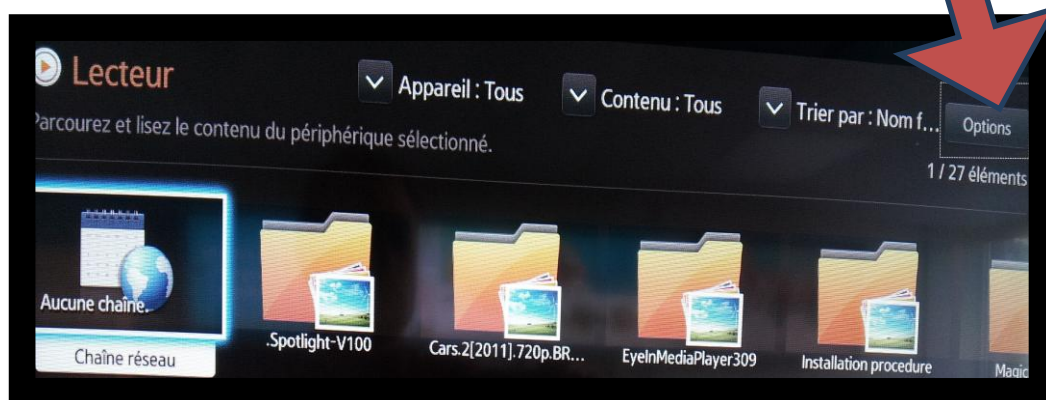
Lecteur

Appareil : Tous

Contenu : Tous

Trier par : Nom f...

Options

Parcourez et lisez le contenu du périphérique sélectionné.

1 / 27 éléments

Aucune chaîne.

Chaîne réseau

.Spotlight-V100

Cars.2[2011].720p.BR...

EyeInMediaPlayer309

Installation procedure

Magi